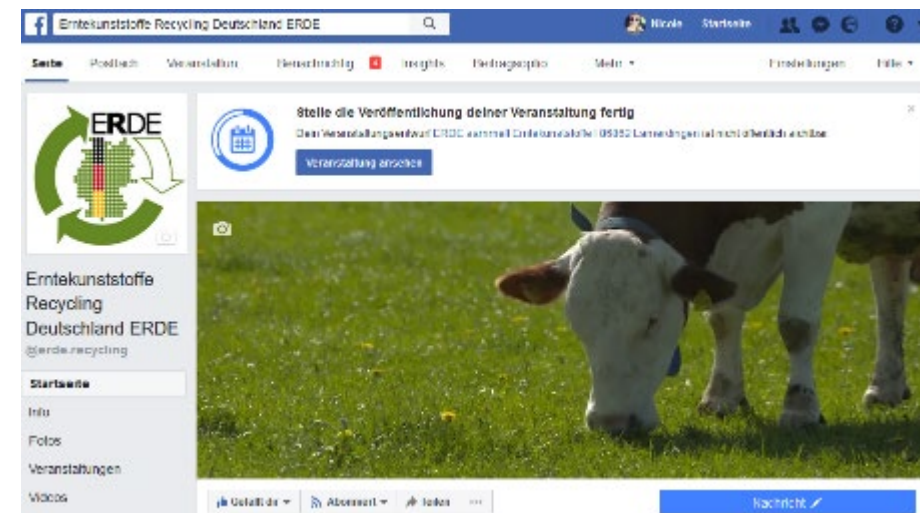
Erntekunststoffe Recycling Deutschland ERDE

Nicole Startseite

Seite Postfach Veranstaltungen Benachrichtig 4 Insights Beitragsopti Mehr ▾ Einstellungen Hilfe ▾

ERDE

Stelle die Veröffentlichung deiner Veranstaltung fertig

Dein Veranstaltungsentwurf ERDE sammelt Erntekunststoffe | 89352 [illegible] ist nicht öffentlich sichtbar.

Veranstaltung ansehen

Erntekunststoffe Recycling Deutschland ERDE
@erde.recycling

Startseite
Info
Fotos
Veranstaltungen
Videos

Gefällt dir ▾ Abonniert ▾ Teilen ···

Nachricht